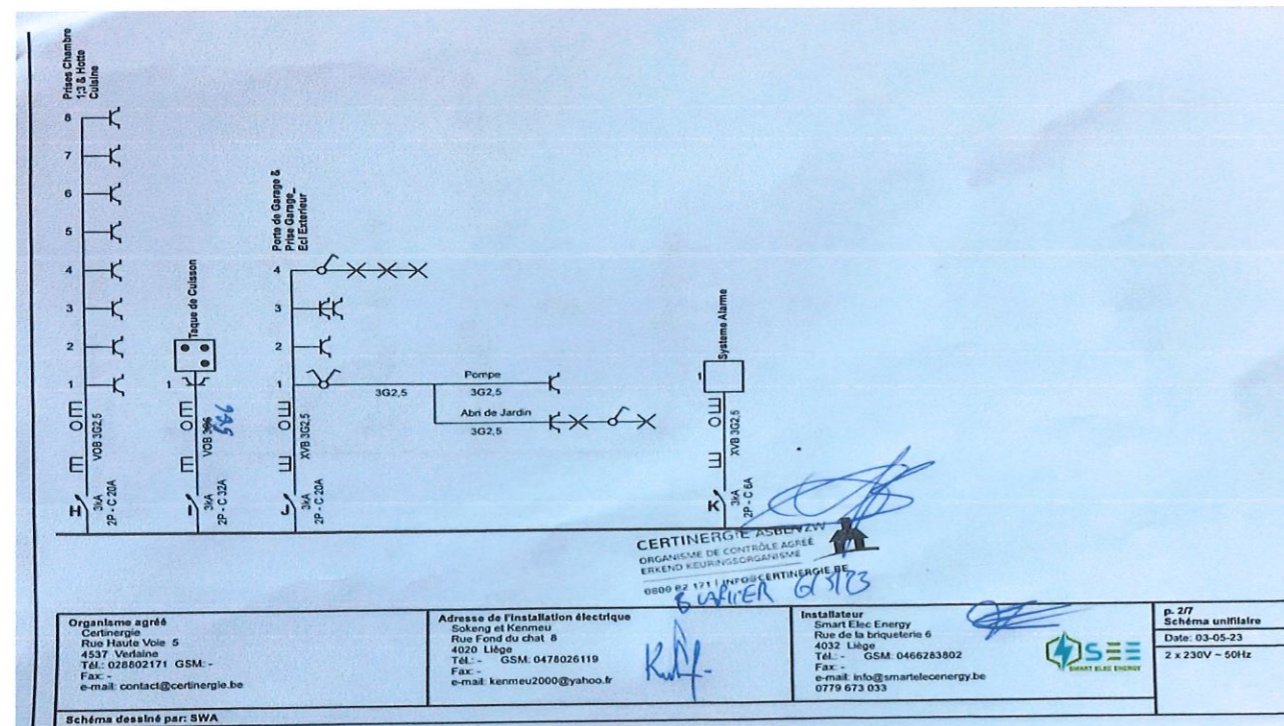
Prises Chambre 1;3 & Hotte Cuisine

8
7
6
5
4
3
2
1

VOB 3G2,5
3tA
2P - C 20A
H

Taque de Cuisson
1
VOB 3G6 3G6
3tA
2P - C 32A
I

Porte de Garage & Prise Garage_ Ecl Exterieur
4
3
2
1
XVB 3G2,5
3tA
2P - C 20A
J

3G2,5
Pompe
3G2,5
Abri de Jardin
3G2,5

Systeme Alarme
1
XVB 3G2,5
3tA
2P - C 6A
K

CERTINERGIE ASBL/VZW
ORGANISME DE CONTRÔLE AGRÉÉ
ERKEND KEURINGSORGANISME
0800 82 171 | INFO@CERTINERGIE.BE
6 JANVIER 6/3/23

Organisme agréé
Certinergie
Rue Haute Voie 5
4537 Verlaine
Tél.: 028802171 GSM: -
Fax: -
e-mail: contact@certinergie.be

Adresse de l'installation électrique
Sokeng et Kenmeu
Rue Fond du chat 8
4020 Liège
Tél.: - GSM: 0478026119
Fax: -
e-mail: kenmeu2000@yahoo.fr

Installateur
Smart Elec Energy
Rue de la briqueterie 6
4032 Liège
Tél.: - GSM: 0466283802
Fax: -
e-mail: info@smartelecenergy.be
0779 673 033

SEE
SMART ELEC ENERGY

p. 2/7
Schéma unifilaire
Date: 03-05-23
2 x 230V ~ 50Hz

Schéma dessiné par: SWA